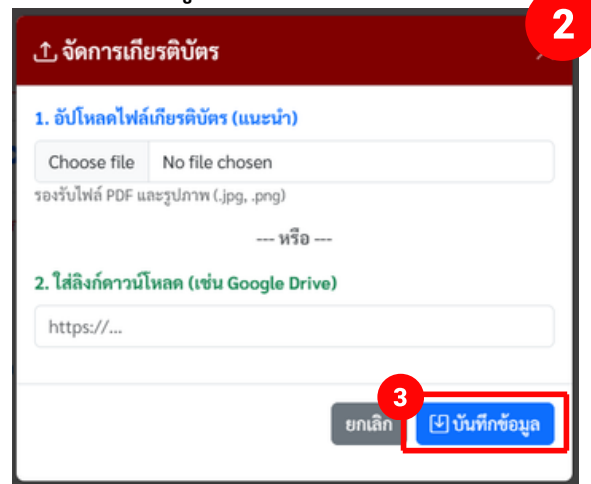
2

จัดการเกียรติบัตร

1. อัปโหลดไฟล์เกียรติบัตร (แนะนำ)

Choose file No file chosen

รองรับไฟล์ PDF และรูปภาพ (.jpg, .png)

--- หรือ ---

2. ใส่ลิงก์ดาวน์โหลด (เช่น Google Drive)

https://...

3

ยกเลิก

บันทึกข้อมูล